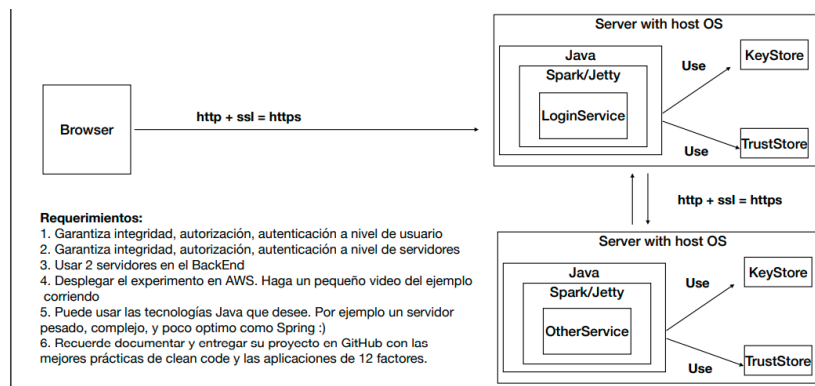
Server with host OS

Java

Spark/Jetty

LoginService

Use

KeyStore

Use

TrustStore

Browser

http + ssl = https

http + ssl = https

Server with host OS

Java

Spark/Jetty

OtherService

Use

KeyStore

Use

TrustStore

Requerimientos:
1. Garantiza integridad, autorización, autenticación a nivel de usuario
2. Garantiza integridad, autorización, autenticación a nivel de servidores
3. Usar 2 servidores en el BackEnd
4. Desplegar el experimento en AWS. Haga un pequeño video del ejemplo corriendo
5. Puede usar las tecnologías Java que desee. Por ejemplo un servidor pesado, complejo, y poco optimo como Spring :)
6. Recuerde documentar y entregar su proyecto en GitHub con las mejores prácticas de clean code y las aplicaciones de 12 factores.